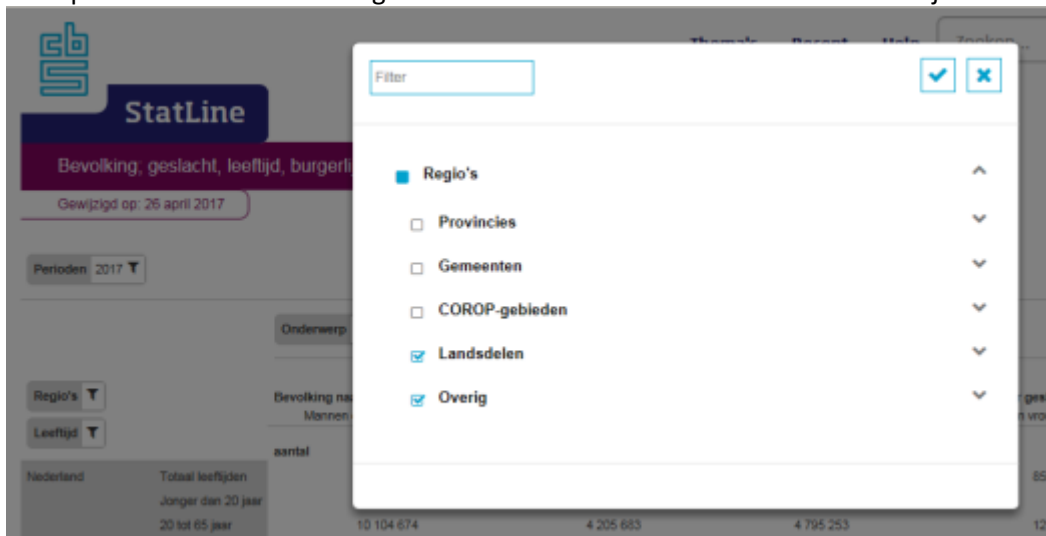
cbs

StatLine

Thema's Recent Help Zoeken...

Bevolking; geslacht, leeftijd, burgerli

Gewijzigd op: 26 april 2017

Perioden 2017

Onderwerp

Regio's

Leeftijd

Bevolking na
Mannen

aantal

Nederland Totaal leeftijden
Jonger dan 20 jaar
20 tot 65 jaar

10 104 674 4 205 683 4 795 253

Filter

Regio's

Provincies

Gemeenten

COROP-gebieden

Landsdelen

Overig